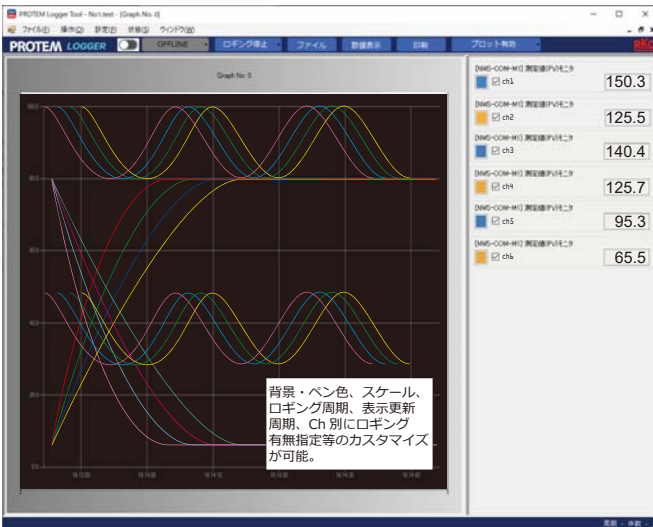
PROTEM Logger Tool - No1.test - [Graph No. 0]

ファイル(F) 操作(O) 設定(S) 状態(S) ウィンドウ(W)

PROTEM LOGGER

OFFLINE

ロギング停止

ファイル

数値表示

印刷

プロット有効

RKC

Graph No. 0

100.0

80.0

60.0

40.0

20.0

0.0

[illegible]

[NMS-COM-M1] 測定値(PV)モニタ
ch1
150.3

[NMS-COM-M1] 測定値(PV)モニタ
ch2
125.5

[NMS-COM-M1] 測定値(PV)モニタ
ch3
140.4

[NMS-COM-M1] 測定値(PV)モニタ
ch4
125.7

[NMS-COM-M1] 測定値(PV)モニタ
ch5
95.3

[NMS-COM-M1] 測定値(PV)モニタ
ch6
65.5

背景・ペン色、スケール、ロギング周期、表示更新周期、Ch 別にロギング有無指定等のカスタマイズが可能。

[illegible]